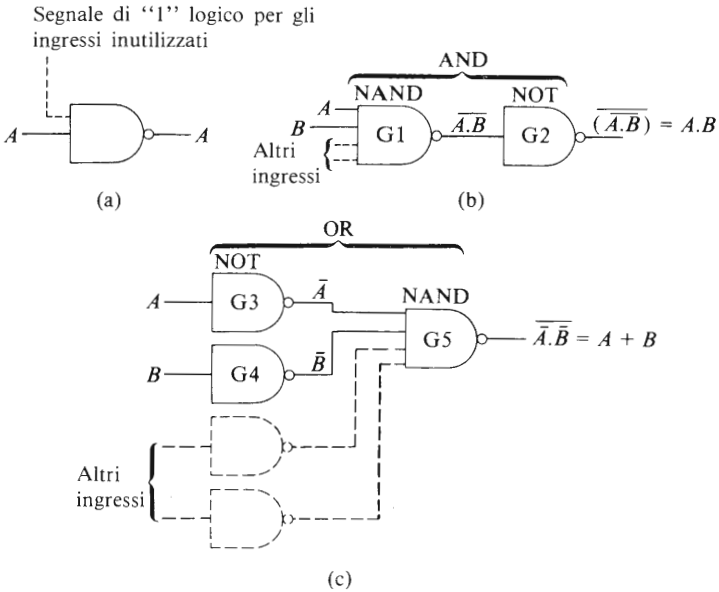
Segnale di ''1'' logico per gli ingressi inutilizzati

$A$

$\bar{A}$

(a)

AND

NAND

NOT

$A$

$B$

G1

$\overline{A.B}$

G2

$\overline{(\overline{A.B})} = A.B$

Altri ingressi

(b)

OR

NOT

$A$

G3

$\bar{A}$

NAND

G5

$\overline{\bar{A}.\bar{B}} = A + B$

$B$

G4

$\bar{B}$

Altri ingressi

(c)